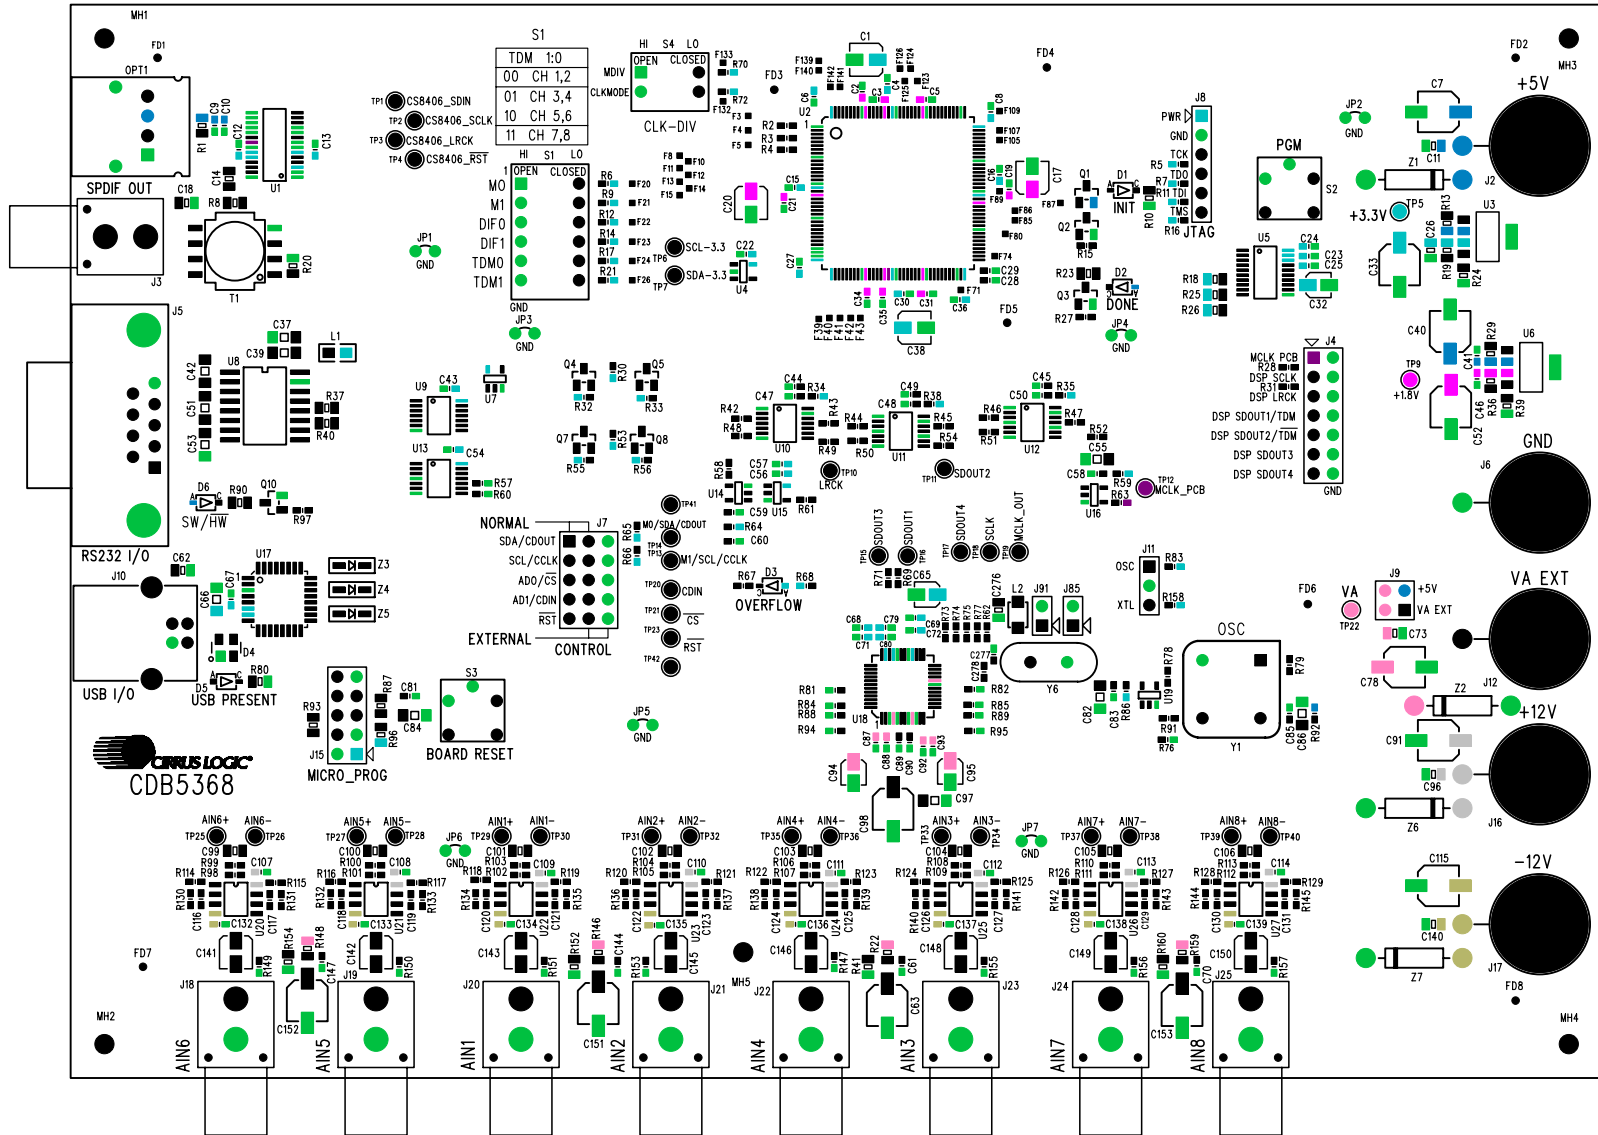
MH1
FD1
OPT1
SPDIF OUT
J3
T1
R20
C18
R8
C14
C12
R1
C9
C10
U1
C13
J5
RS232 I/O
C37
L1
C39
U8
C42
C51
C53
R37
R40
D6
R90
Q10
SW/HW
R97
C62
U17
C66
C67
Z3
Z4
Z5
J10
USB I/O
D4
R80
D5
USB PRESENT
CIRRUS LOGIC
CDB5368
S1
TDM 1:0
00 CH 1,2
01 CH 3,4
10 CH 5,6
11 CH 7,8
TP1 CS8406_SDIN
TP2 CS8406_SCLK
TP3 CS8406_LRCK
TP4 CS8406_RST
HI S4 LO
OPEN CLOSED
MDIV
CLKMODE
CLK-DIV
F133
R70
R72
F132
HI S1 LO
OPEN CLOSED
MO
M1
DIF0
DIF1
TDM0
TDM1
GND
JP3
GND
JP1
GND
R6
R9
R12
R14
R17
R21
F20
F21
F22
F23
F24 TP6
F26 TP7
SCL-3.3
SDA-3.3
C22
U4
F8
F11
F13
F15
F10
F12
F14
C20
C21
C15
FD3
F139
F140
C1
F126
F124
F125
F123
C5
C6
C3
C2
C4
U2
R2
R3
R4
F3
F4
F5
C8
F109
F107
F105
C16
C19
C17
F89
F87
F86
F85
F80
F74
C29
C28
F71
C27
C34
C35
C30
C31
C36
C38
FD5
F139
F40
F41
F42
F43
FD4
Q1
Q2
D1
INIT
R5
R7
R10
R11
R16
R15
R23
Q3
R27
D2
DONE
JP4
GND
J8
PWR
GND
TCK
TDO
TDI
TMS
JTAG
PGM
S2
JP2
GND
U5
C24
C23
C25
C32
R18
R25
R26
FD2
MH3
+5V
C7
C11
Z1
J2
+3.3V
TP5
C26
R13
U3
C33
R19
R24
C40
R29
U6
TP9
+1.8V
C41
C46
R36
R39
C52
J4
MCLK PCB
R28
DSP SCLK
R31
DSP LRCK
DSP SDOUT1/TDM
DSP SDOUT2/TDM
DSP SDOUT3
DSP SDOUT4
GND
GND
J6
U9
C43
U7
U13
C54
R57
R60
Q4
R30
Q5
R32
R33
Q7
R53
Q8
R55
R56
C44
R34
C47
R42
R48
R43
U10
R44
R49
C49
R38
C48
R45
R54
R50
U11
C45
R35
C50
R46
R47
R51
U12
R52
C55
C58
R59
R63
U16
TP12
MCLK_PCB
TP10
LRCK
TP11
SDOUT2
R58
C57
C56
U14
C59
U15
R61
TP41
MO/SDA/CDOUT
R64
C60
R65
R66
TP14
TP13
M1/SCL/CCLK
TP20
CDIN
TP21
CS
TP23
RST
TP42
NORMAL
J7
SDA/CDOUT
SCL/CCLK
AD0/CS
AD1/CDIN
RST
EXTERNAL
CONTROL
R67
D3
R68
OVERFLOW
TP15 SDOUT3
TP16 SDOUT1
TP17 SDOUT4
TP18 SCLK
TP19 MCLK_OUT
R71
R69
C65
C276
L2
J91
J85
R73
R74
R77
R62
C68
C79
C69
C72
C71
C80
C277
C278
Y6
R81
R84
R88
R94
U18
R82
R85
R89
R95
C87
C88
C89
C90
C92
C93
C94
C95
C97
C98
J11
OSC
XTL
R83
R158
FD6
OSC
R78
R79
C82
C83
R86
U19
R91
R76
Y1
C85
C86
R92
VA
TP22
J9
+5V
VA EXT
C73
VA EXT
C78
Z2
J12
+12V
C91
C96
Z6
J16
C115
-12V
C140
Z7
J17
FD8
MH4
S3
BOARD RESET
J15
MICRO_PROG
R93
R87
C81
C84
R96
JP5
GND
FD7
MH2
MH5
JP6
GND
JP7
GND
AIN6+ AIN6-
TP25 TP26
C99
R99
R98
R114
C107
R115
R130
C116
C132
U20
C117
R131
C141
R154
R148
R149
C147
C152
J18
AIN6
AIN5+ AIN5-
TP27 TP28
C100
R100
R101
R116
C108
R117
R132
C118
C133
U21
C119
R133
C142
R150
J19
AIN5
AIN1+ AIN1-
TP29 TP30
C101
R103
R102
R118
C109
R119
R134
C120
C134
U22
C121
R135
C143
R151
R152
R146
C144
C151
J20
AIN1
AIN2+ AIN2-
TP31 TP32
C102
R104
R105
R120
C110
R121
R136
C122
C135
U23
C123
R137
R153
C145
J21
AIN2
AIN4+ AIN4-
TP35 TP36
C103
R106
R107
R122
C111
R123
R138
C124
C136
U24
C125
R139
C146
R147
R41
R22
C61
C63
J22
AIN4
AIN3+ AIN3-
TP33 TP34
C104
R108
R109
R124
C112
R125
R140
C126
C137
U25
C127
R141
C148
R155
J23
AIN3
AIN7+ AIN7-
TP37 TP38
C105
R110
R111
R126
C113
R127
R142
C128
C138
U26
C129
R143
C149
R156
R160
R159
C153
J24
AIN7
AIN8+ AIN8-
TP39 TP40
C106
R113
R112
R128
C114
R129
R144
C130
C139
U27
C131
R145
C150
R157
C70
J25
AIN8